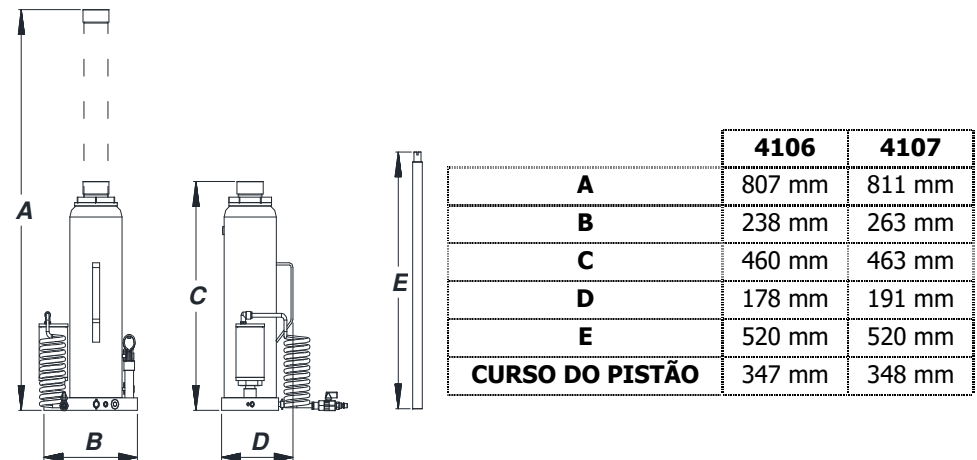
A

B

C

D

E

|  | 4106 | 4107 |
|---|---|---|
| A | 807 mm | 811 mm |
| B | 238 mm | 263 mm |
| C | 460 mm | 463 mm |
| D | 178 mm | 191 mm |
| E | 520 mm | 520 mm |
| CURSO DO PISTÃO | 347 mm | 348 mm |